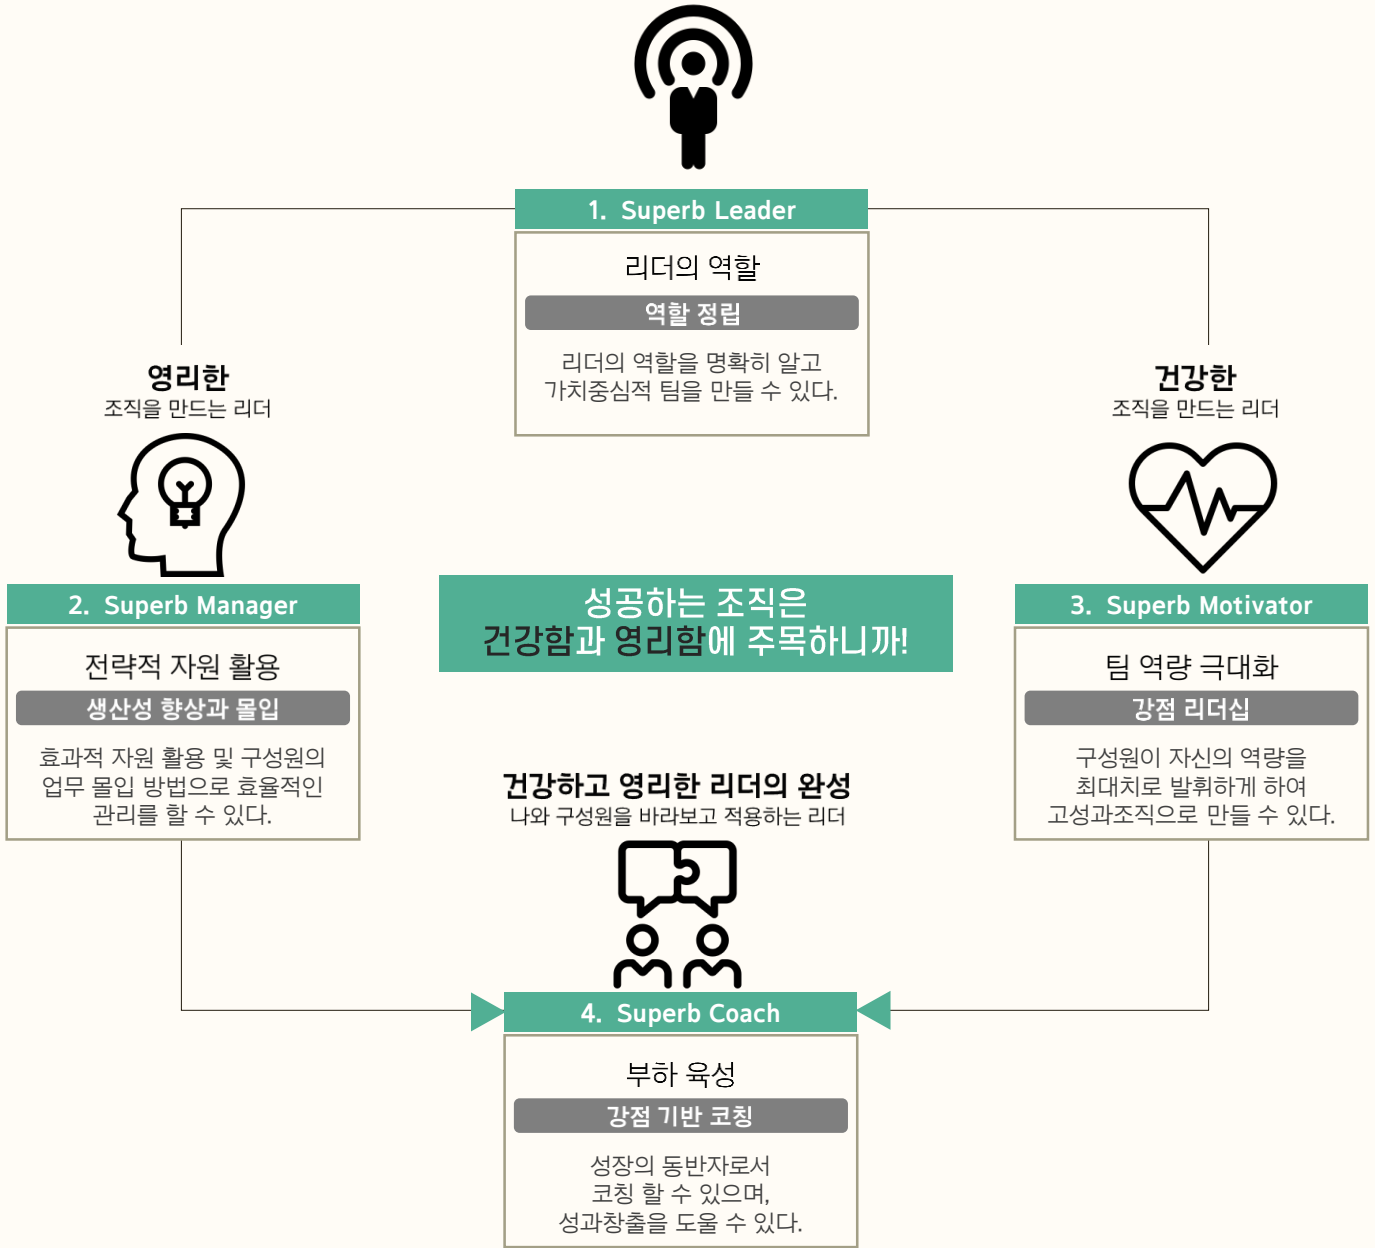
1. Superb Leader

리더의 역할

역할 정립

리더의 역할을 명확히 알고 가치중심적 팀을 만들 수 있다.

영리한
조직을 만드는 리더

건강한
조직을 만드는 리더

2. Superb Manager

전략적 자원 활용

생산성 향상과 몰입

효과적 자원 활용 및 구성원의 업무 몰입 방법으로 효율적인 관리를 할 수 있다.

성공하는 조직은
건강함과 영리함에 주목하니까!

3. Superb Motivator

팀 역량 극대화

강점 리더십

구성원이 자신의 역량을 최대치로 발휘하게 하여 고성과조직으로 만들 수 있다.

건강하고 영리한 리더의 완성
나와 구성원을 바라보고 적용하는 리더

4. Superb Coach

부하 육성

강점 기반 코칭

성장의 동반자로서
코칭 할 수 있으며,
성과창출을 도울 수 있다.